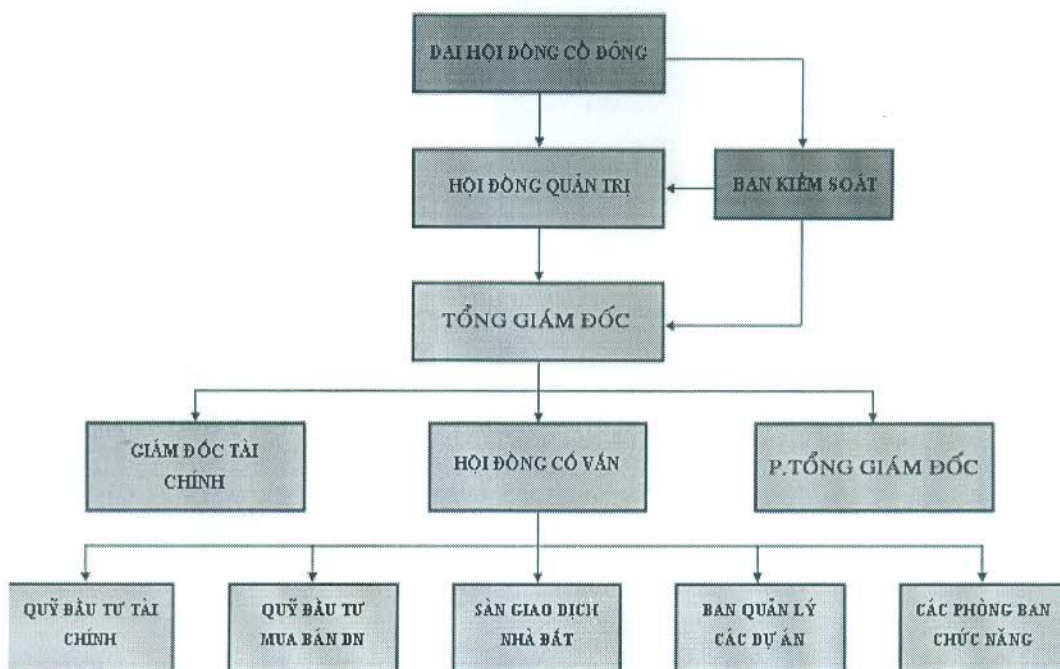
ĐẠI HỘI ĐỒNG CỔ ĐÔNG

HỘI ĐỒNG QUẢN TRỊ

BAN KIỂM SOÁT

TỔNG GIÁM ĐỐC

GIÁM ĐỐC TÀI CHÍNH

HỘI ĐỒNG CỐ VẤN

P.TỔNG GIÁM ĐỐC

QUỸ ĐẦU TƯ TÀI CHÍNH

QUỸ ĐẦU TƯ MUA BÁN DN

SÀN GIAO DỊCH NHÀ ĐẤT

BAN QUẢN LÝ CÁC DỰ ÁN

CÁC PHÒNG BAN CHỨC NĂNG